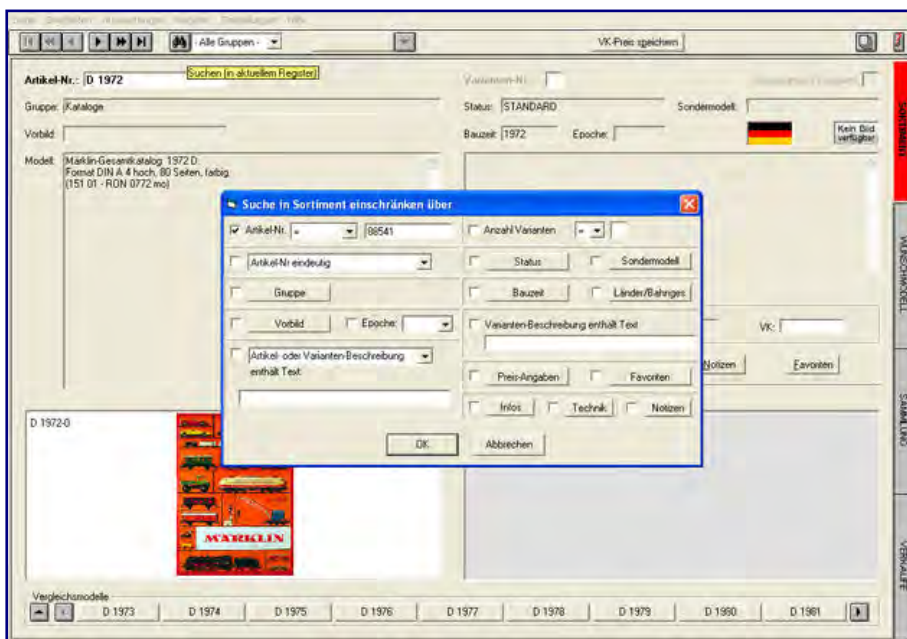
Datei Bearbeiten Auswertungen Register Einstellungen Hilfe

- Alle Gruppen -

VK-Preis speichern

Artikel-Nr.: D 1972

Suchen (in aktuellem Register)

Varianten-Nr.:

Gruppe: Kataloge

Status: STANDARD

Sondermodell:

Vorbild

Bauzeit: 1972

Epoche:

Kein Bild verfügbar

Modell: Märklin-Gesamtkatalog 1972 D. Format DIN A 4 hoch, 80 Seiten, farbig. (151 01 - RON 0772 mo)

Suche in Sortiment einschränken über

Artikel-Nr. = 88541

Anzahl Varianten =

Artikel-Nr eindeutig

Status

Sondermodell

Gruppe

Bauzeit

Länder/Bahnges

Vorbild

Epoche:

Varianten-Beschreibung enthält Text

Artikel- oder Varianten-Beschreibung enthält Text

Preis-Angaben

Favoriten

Infos

Technik

Notizen

OK

Abbrechen

VK:

Notizen

Favoriten

D 1972-0

MÄRKLIN

Vergleichsmodelle

D 1973 D 1974 D 1975 D 1976 D 1977 D 1978 D 1979 D 1980 D 1981

SORTIMENT

WUNSCHMODELL

SAMMLUNG

VERKÄUFE